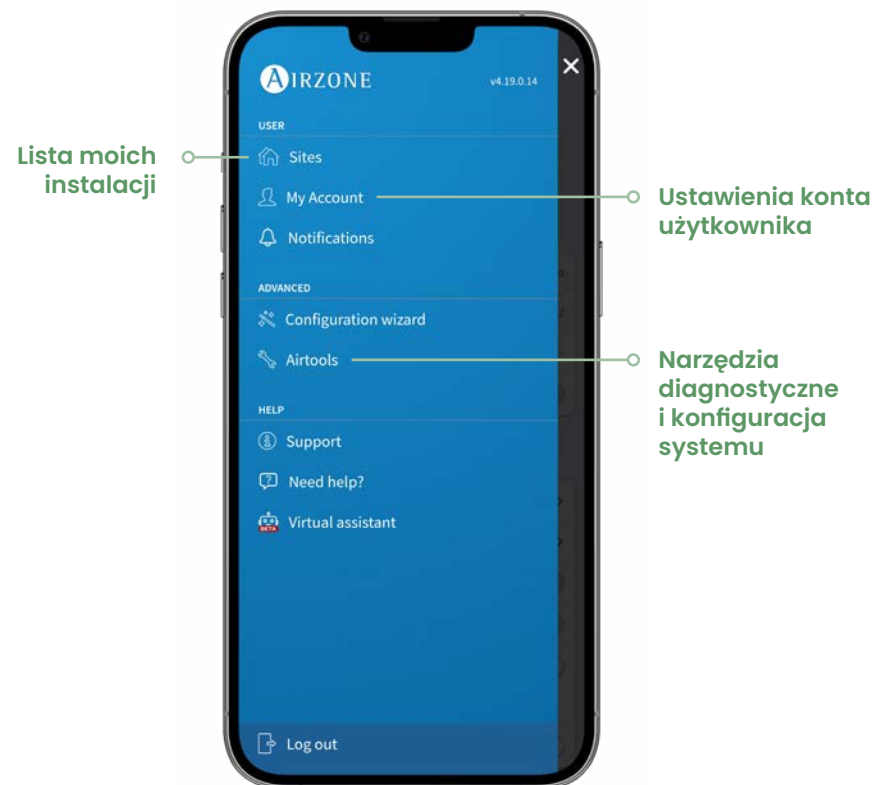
Lista moich instalacji

AIRZONE

v4.19.0.14

USER

Sites

My Account

Notifications

ADVANCED

Configuration wizard

Airtools

HELP

Support

Need help?

BETA

Virtual assistant

Log out

Ustawienia konta użytkownika

Narzędzia diagnostyczne i konfiguracja systemu